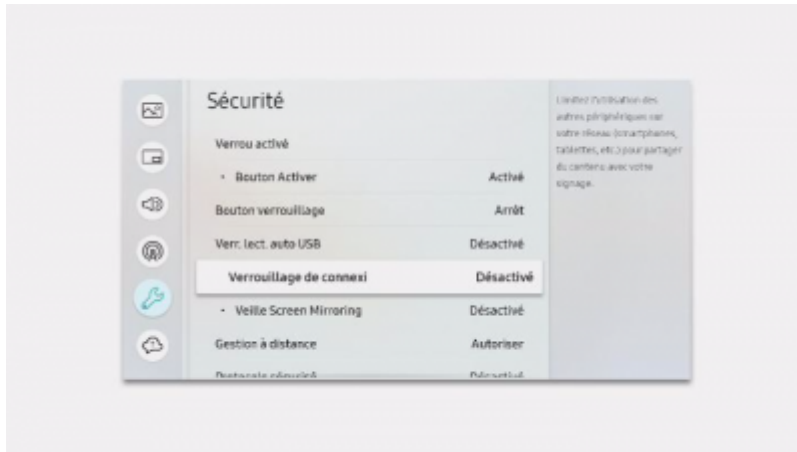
Sécurité

Verrou activé

• Bouton Activer | Activé

Bouton verrouillage | Arrêt

Verr. lect. auto USB | Désactivé

Verrouillage de connexi | Désactivé

• Veille Screen Mirroring | Désactivé

Gestion à distance | Autoriser

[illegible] | Désactivé

Limitez l'utilisation des autres périphériques sur votre réseau (smartphones, tablettes, etc.) pour partager du contenu avec votre signage.